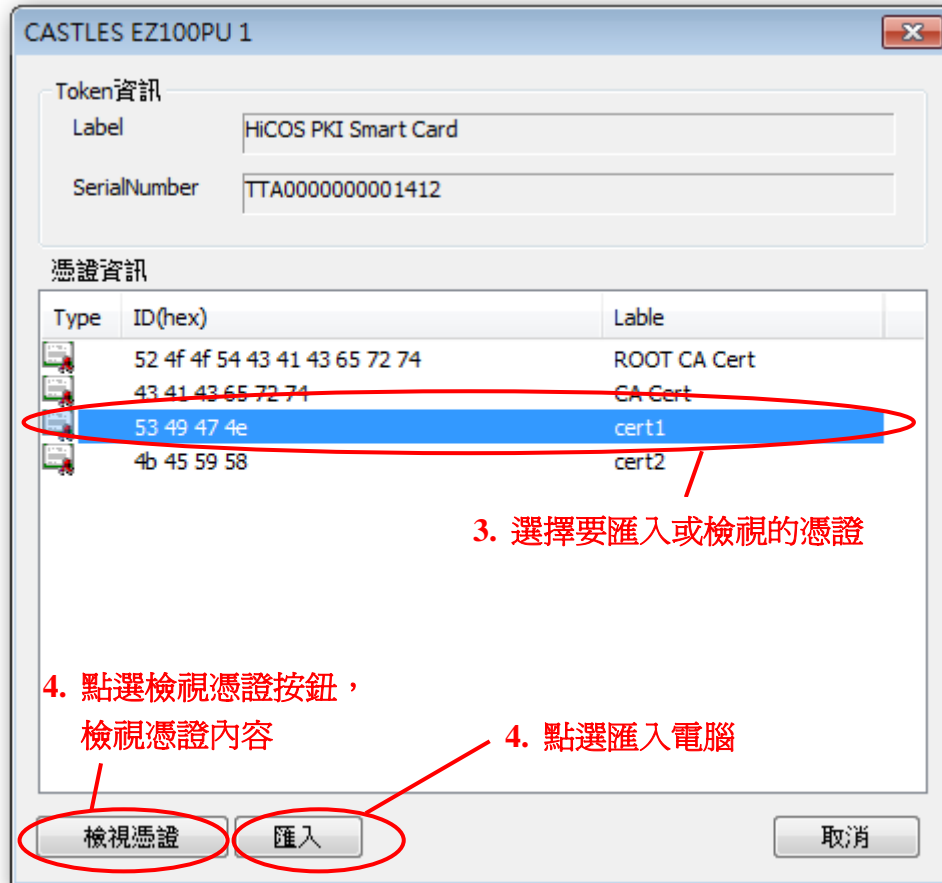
CASTLES EZ100PU 1

Token資訊

Label HiCOS PKI Smart Card

SerialNumber TTA0000000001412

憑證資訊

| Type | ID(hex) | Lable |
|---|---|---|
| | 52 4f 4f 54 43 41 43 65 72 74 | ROOT CA Cert |
| | 43 41 43 65 72 74 | CA Cert |
| | 53 49 47 4e | cert1 |
| | 4b 45 59 58 | cert2 |

3. 選擇要匯入或檢視的憑證

4. 點選檢視憑證按鈕，檢視憑證內容

4. 點選匯入電腦

檢視憑證

匯入

取消